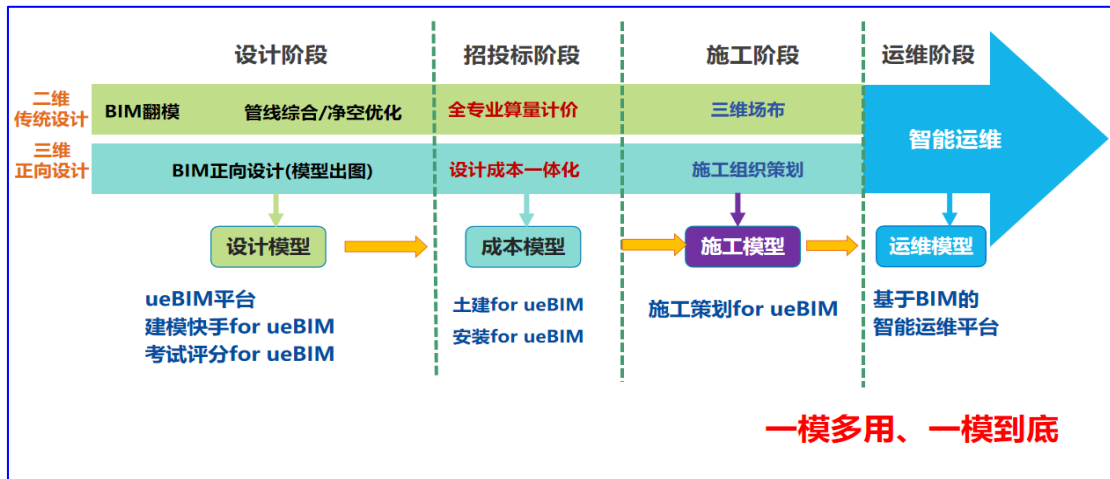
设计阶段
招投标阶段
施工阶段
运维阶段

二维
传统设计
BIM翻模
管线综合/净空优化
全专业算量计价
三维场布
智能运维

三维
正向设计
BIM正向设计(模型出图)
设计成本一体化
施工组织策划

设计模型
成本模型
施工模型
运维模型

ueBIM平台
建模快手for ueBIM
考试评分for ueBIM

土建for ueBIM
安装for ueBIM

施工策划for ueBIM

基于BIM的
智能运维平台

一模多用、一模到底